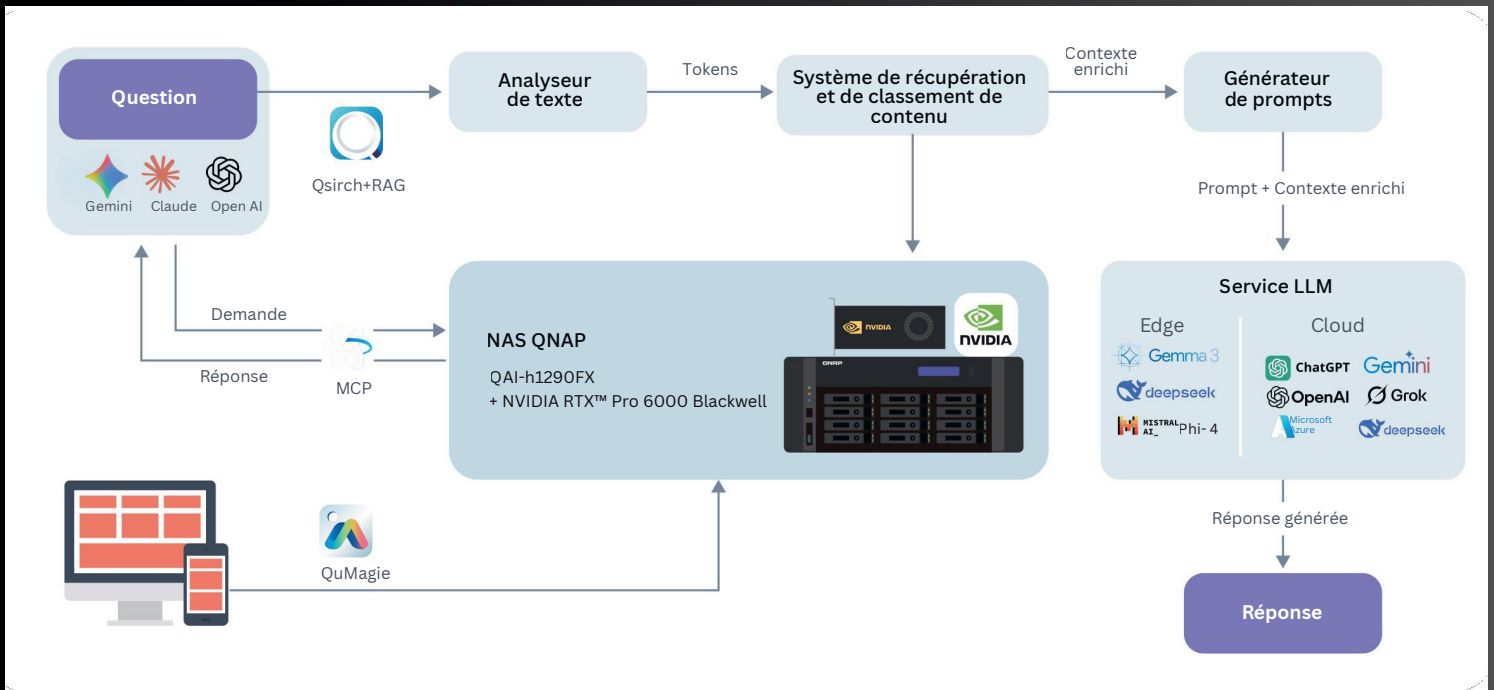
Question

Gemini Claude Open AI

Qsirch+RAG

Analyseur de texte

Tokens

Système de récupération et de classement de contenu

Contexte enrichi

Générateur de prompts

Prompt + Contexte enrichi

Demande

Réponse

MCP

NAS QNAP

QAI-h1290FX
+ NVIDIA RTX™ Pro 6000 Blackwell

NVIDIA

NVIDIA

QNAP

Service LLM

Edge

Gemma 3

deepseek

MISTRAL AI_ Phi- 4

Cloud

ChatGPT Gemini

OpenAI Grok

Microsoft Azure deepseek

Réponse générée

Réponse

QuMagie